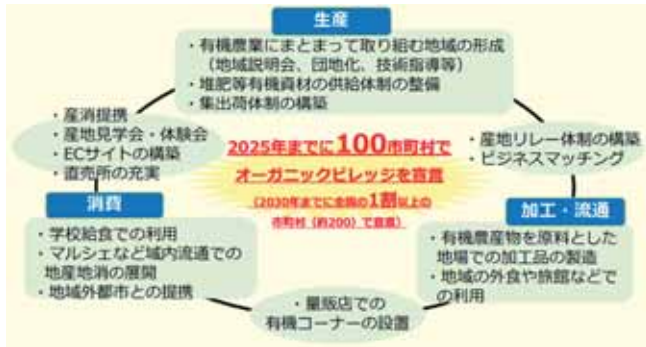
生産

・有機農業にまとまって取り組む地域の形成（地域説明会、団地化、技術指導等）
・堆肥等有機資材の供給体制の整備
・集出荷体制の構築

・産消提携
・産地見学会・体験会
・ECサイトの構築
・直売所の充実

2025年までに100市町村で
オーガニックビレッジを宣言
（2030年までに全国の1割以上の市町村（約200）で宣言）

・産地リレー体制の構築
・ビジネスマッチング

消費

・学校給食での利用
・マルシェなど域内流通での地産地消の展開
・地域外都市との提携

加工・流通

・有機農産物を原料とした地場での加工品の製造
・地域の外食や旅館などでの利用

・量販店での有機コーナーの設置